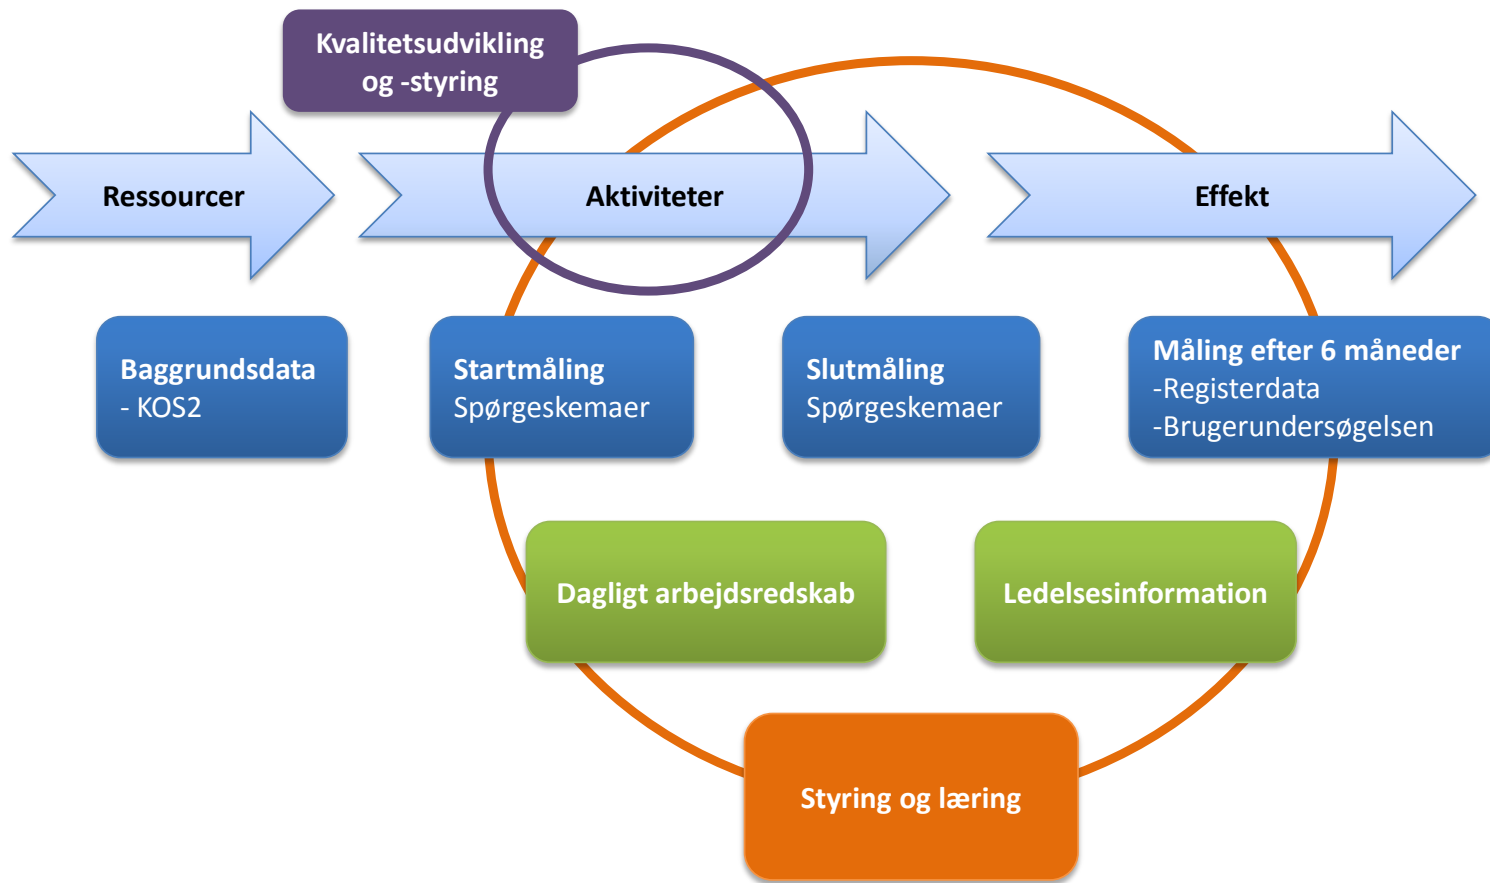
Kvalitetsudvikling og -styring

Ressourcer

Aktiviteter

Effekt

Baggrundsdata
- KOS2

Startmåling
Spørgeskemaer

Slutmåling
Spørgeskemaer

Måling efter 6 måneder
-Registerdata
-Brugerundersøgelsen

Dagligt arbejdsredskab

Ledelsesinformation

Styring og læring